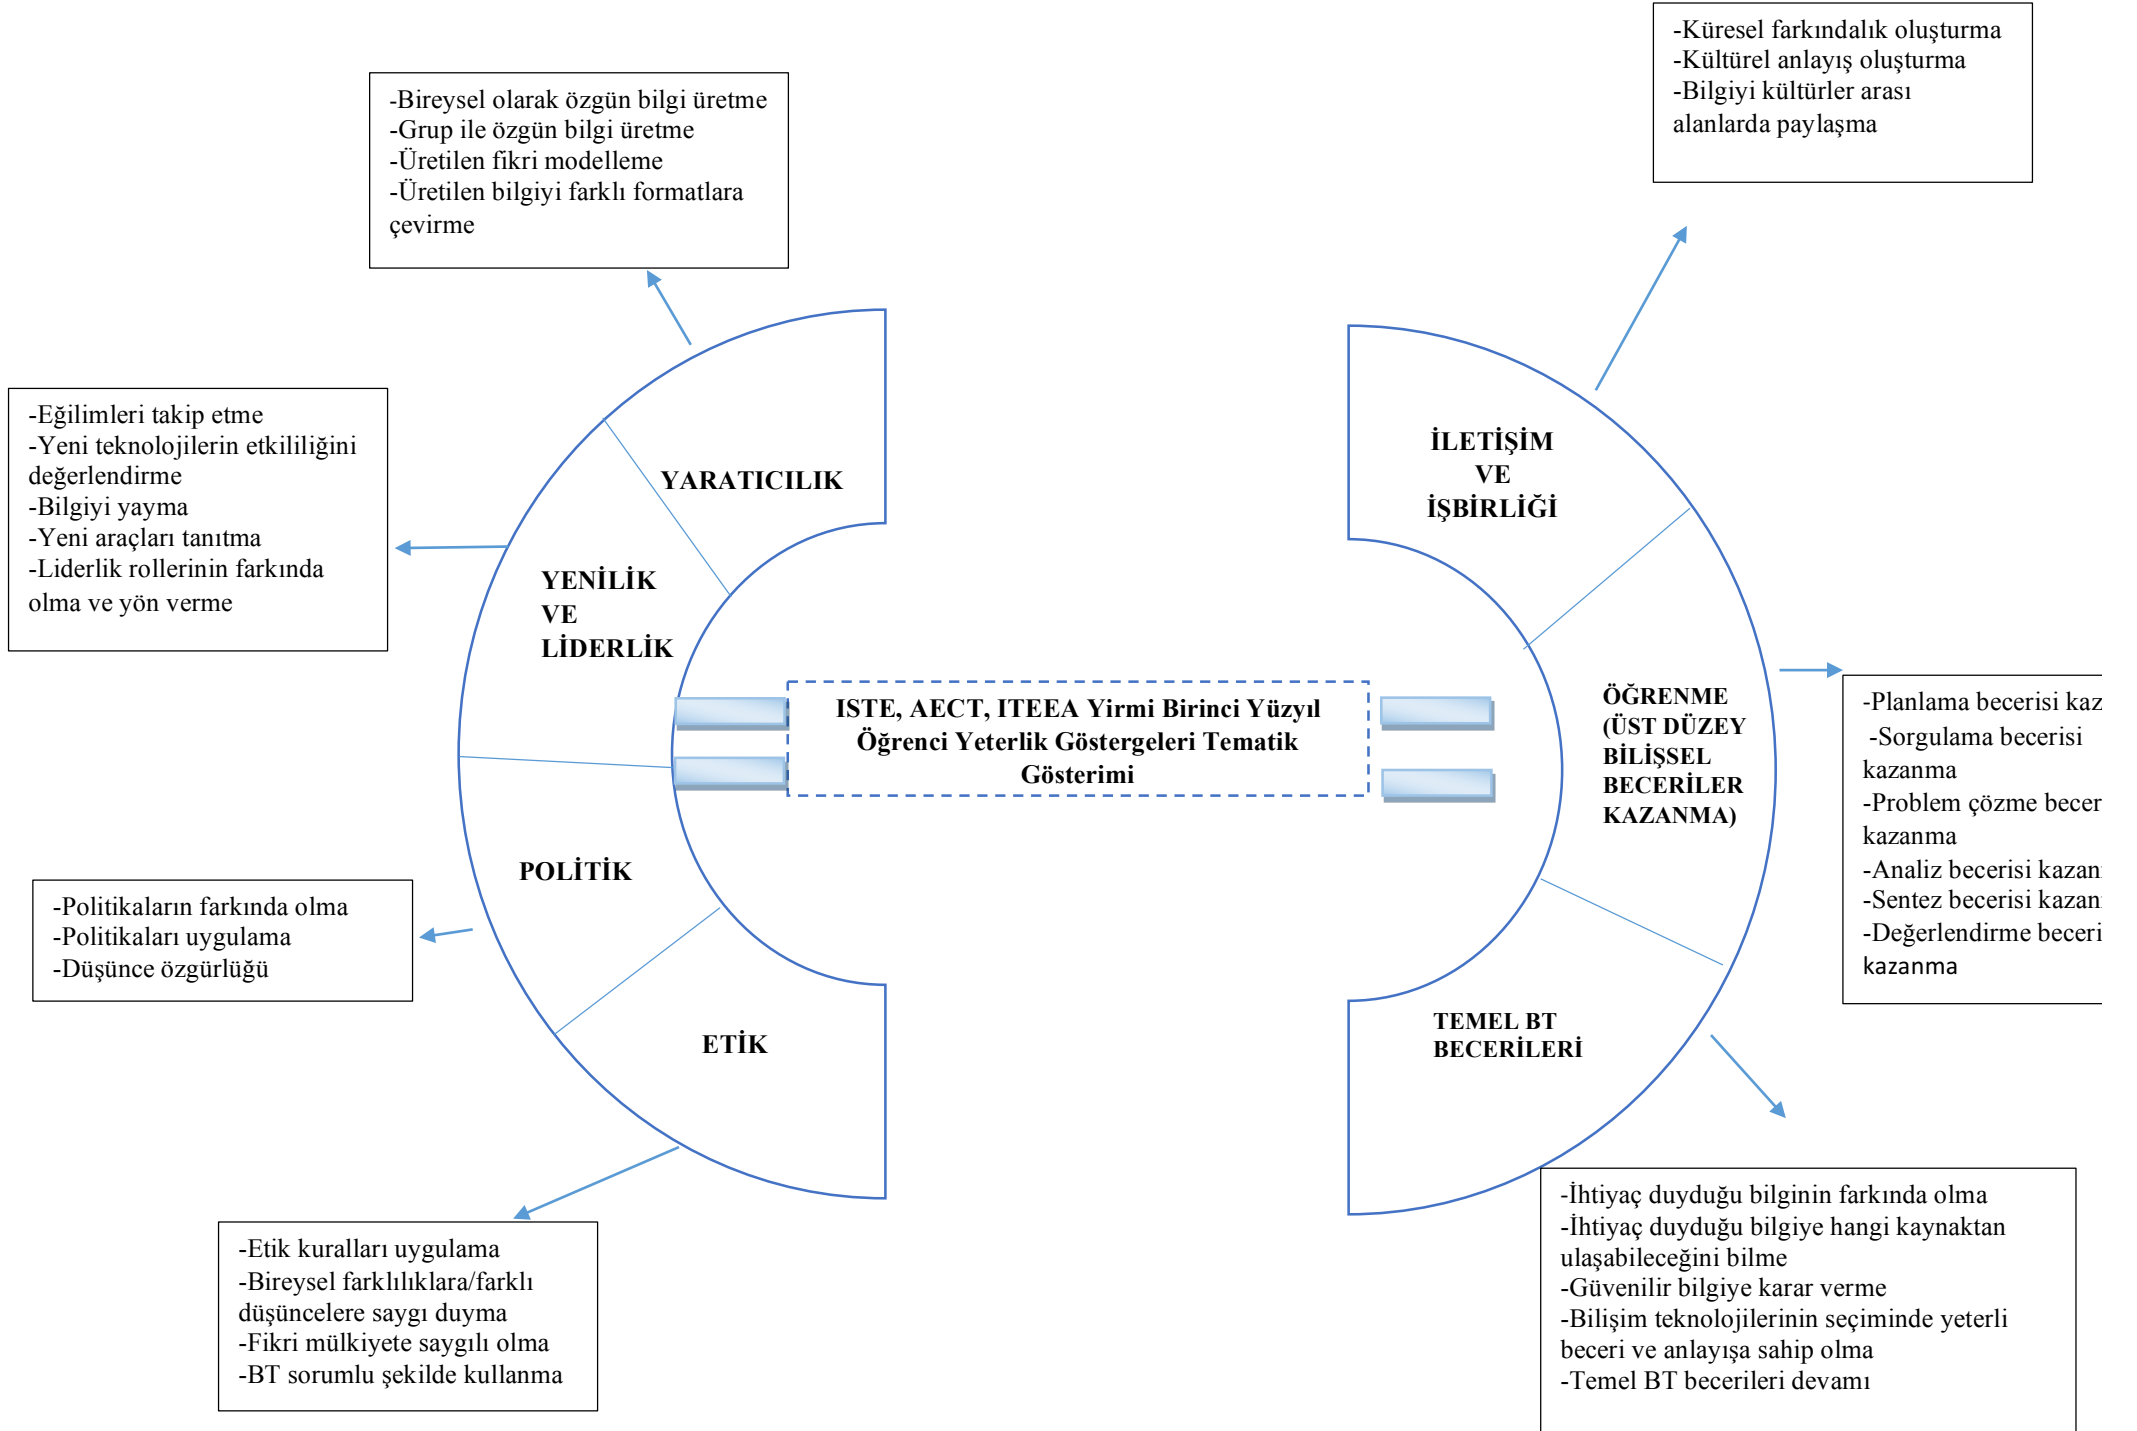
-Bireysel olarak özgün bilgi üretme
-Grup ile özgün bilgi üretme
-Üretilen fikri modelleme
-Üretilen bilgiyi farklı formatlara çevirme

-Küresel farkındalık oluşturma
-Kültürel anlayış oluşturma
-Bilgiyi kültürler arası alanlarda paylaşma

-Eğilimleri takip etme
-Yeni teknolojilerin etkililiğini değerlendirme
-Bilgiyi yayma
-Yeni araçları tanıtma
-Liderlik rollerinin farkında olma ve yön verme

YARATICILIK

YENİLİK VE LİDERLİK

POLİTİK

ETİK

İLETİŞİM VE İŞBİRLİĞİ

ÖĞRENME (ÜST DÜZEY BİLİŞSEL BECERİLER KAZANMA)

TEMEL BT BECERİLERİ

ISTE, AECT, ITEEA Yirmi Birinci Yüzyıl Öğrenci Yeterlik Göstergeleri Tematik Gösterimi

-Planlama becerisi kaz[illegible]
-Sorgulama becerisi kazanma
-Problem çözme becer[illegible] kazanma
-Analiz becerisi kazan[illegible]
-Sentez becerisi kazan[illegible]
-Değerlendirme beceri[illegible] kazanma

-Politikaların farkında olma
-Politikaları uygulama
-Düşünce özgürlüğü

-Etik kuralları uygulama
-Bireysel farklılıklara/farklı düşüncelere saygı duyma
-Fikri mülkiyete saygılı olma
-BT sorumlu şekilde kullanma

-İhtiyaç duyduğu bilginin farkında olma
-İhtiyaç duyduğu bilgiye hangi kaynaktan ulaşabileceğini bilme
-Güvenilir bilgiye karar verme
-Bilişim teknolojilerinin seçiminde yeterli beceri ve anlayışa sahip olma
-Temel BT becerileri devamı